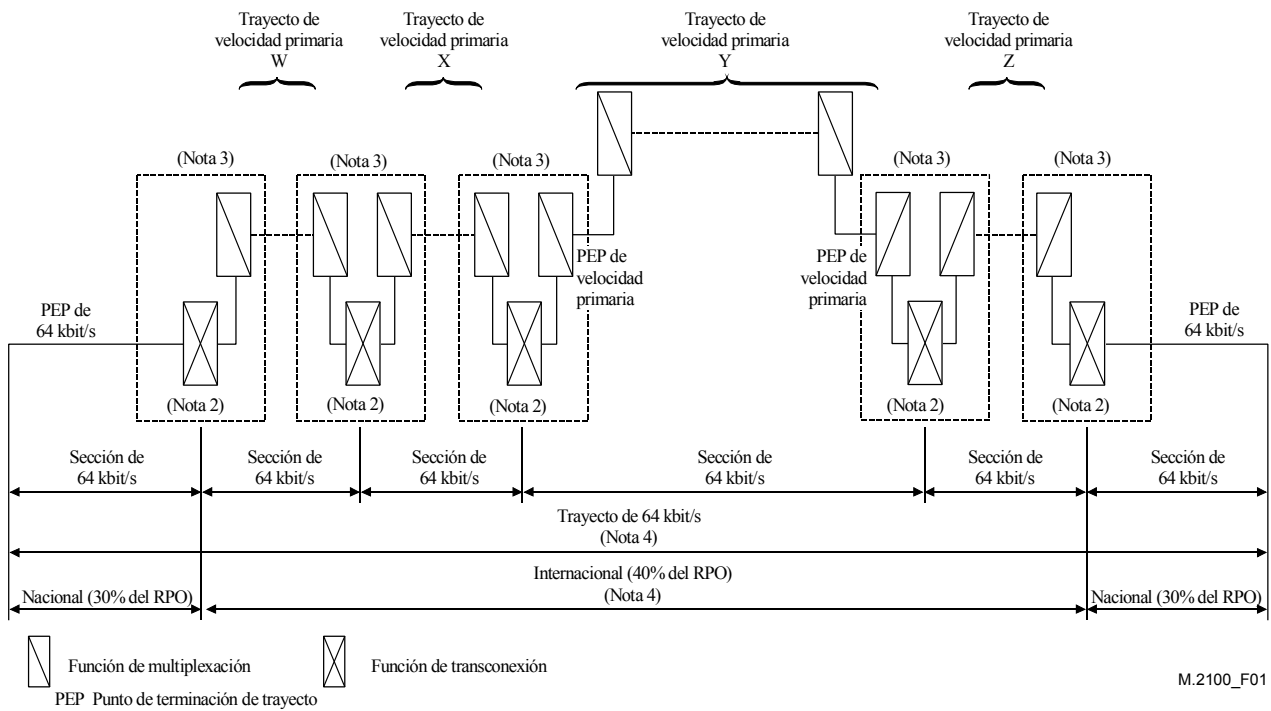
Trayecto de velocidad primaria W

Trayecto de velocidad primaria X

Trayecto de velocidad primaria Y

Trayecto de velocidad primaria Z

(Nota 3)

(Nota 3)

(Nota 3)

(Nota 3)

(Nota 3)

PEP de velocidad primaria

PEP de velocidad primaria

PEP de 64 kbit/s

PEP de 64 kbit/s

(Nota 2)

(Nota 2)

(Nota 2)

(Nota 2)

(Nota 2)

Sección de 64 kbit/s

Sección de 64 kbit/s

Sección de 64 kbit/s

Sección de 64 kbit/s

Sección de 64 kbit/s

Sección de 64 kbit/s

Trayecto de 64 kbit/s (Nota 4)

Nacional (30% del RPO)

Internacional (40% del RPO) (Nota 4)

Nacional (30% del RPO)

Función de multiplexación

Función de transconexión

PEP Punto de terminación de trayecto

M.2100_F01